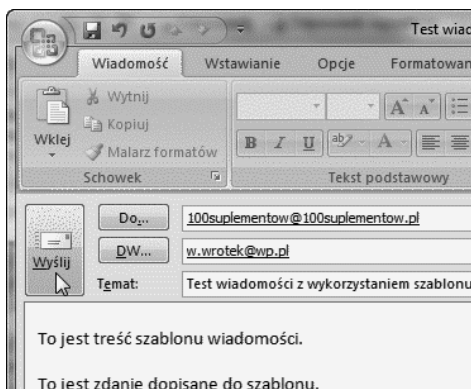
Test wiad

Wiadomość Wstawianie Opcje Formatowan

Wytnij
Kopiuj
Wklej
Malarz formatów
Schowek

Tekst podstawowy

Do... 100suplementow@100suplementow.pl
DW... w.wrotek@wp.pl
Wyślij
Temat: Test wiadomości z wykorzystaniem szablonu

To jest treść szablonu wiadomości.

To jest zdanie dopisane do szablonu.